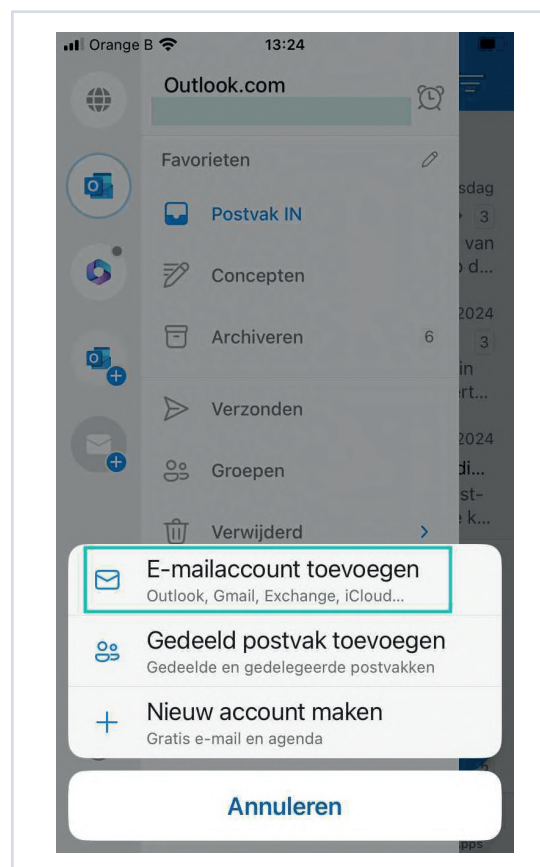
Orange B 13:24

Outlook.com

Favorieten

Postvak IN

Concepten

Archiveren 6

Verzonden

Groepen

Verwijderd

sdag
3
van
d...
2024
3
in
rt...
2024
di...
st-
k...

E-mailaccount toevoegen
Outlook, Gmail, Exchange, iCloud...

Gedeeld postvak toevoegen
Gedeelde en gedelegeerde postvakken

Nieuw account maken
Gratis e-mail en agenda

Annuleren

pps